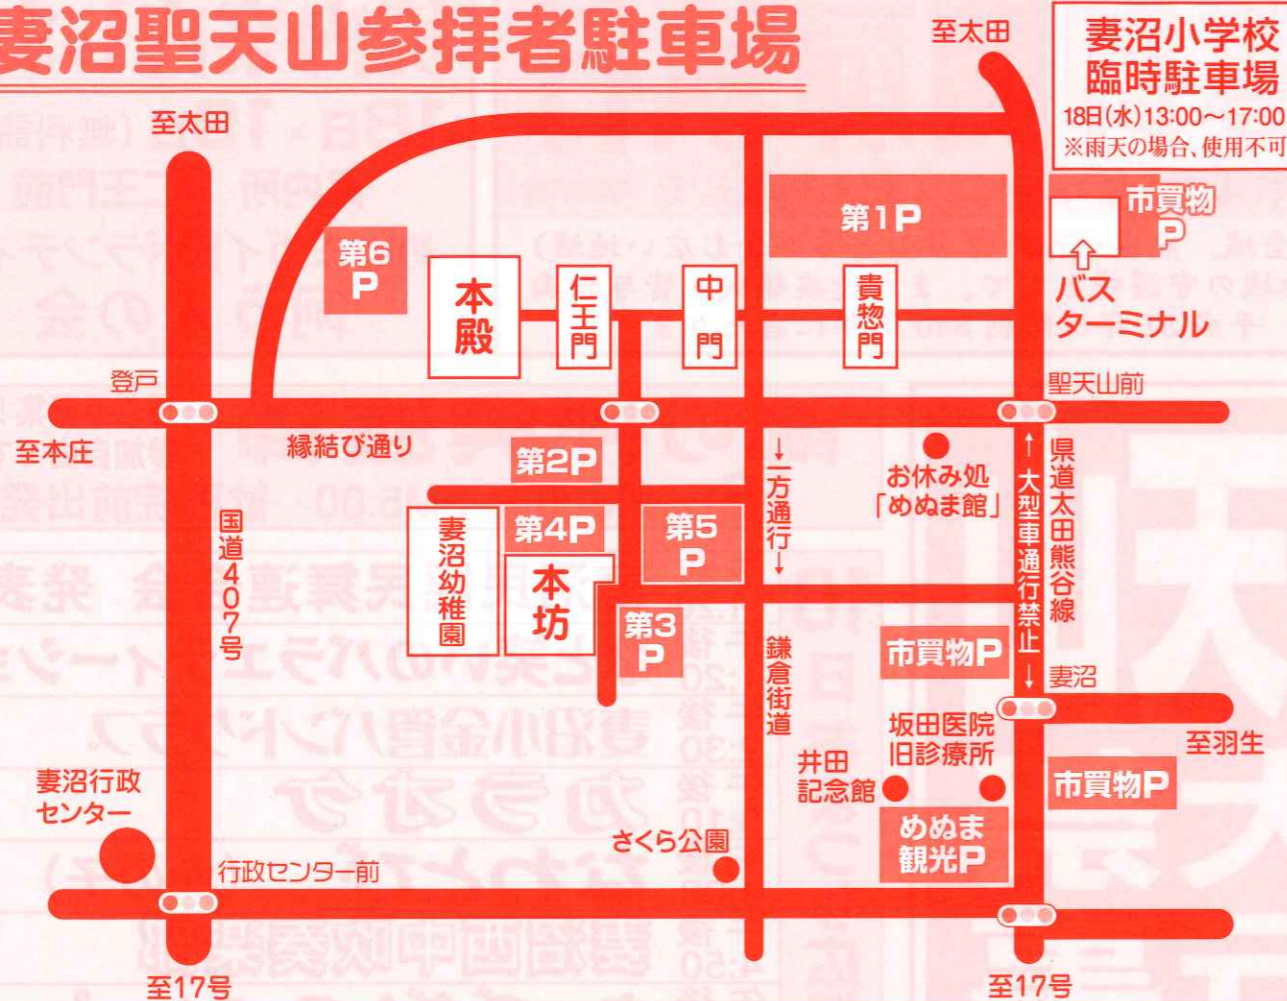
妻沼聖天山参拝者駐車場

至太田

妻沼小学校
臨時駐車場
18日(水)13:00~17:00
※雨天の場合、使用不可

至太田

第1P

市買物P

第6P

本殿

仁王門

中門

貴惣門

バスターミナル

登戸

聖天山前

至本庄

縁結び通り

第2P

↓一方通行↓

お休み処
「めぬま館」

県道太田熊谷線

↑大型車通行禁止↓

国道407号

妻沼幼稚園

第4P

本坊

第5P

第3P

鎌倉街道

市買物P

妻沼

坂田医院
旧診療所

至羽生

井田記念館

市買物P

妻沼行政センター

めぬま観光P

さくら公園

行政センター前

至17号

至17号